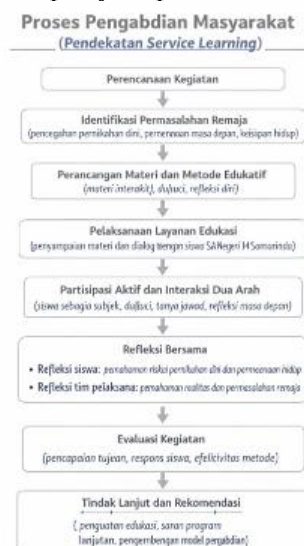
Proses Pengabdian Masyarakat
(Pendekatan Service Learning)

Perencanaan Kegiatan

Identifikasi Permasalahan Remaja
(pencegahan pernikahan dini, perencanaan masa depan, kesiapan hidup)

Perancangan Materi dan Metode Edukatif
(materi interaktif, diskusi, refleksi diri)

Pelaksanaan Layanan Edukasi
(penyampaian materi dan dialog bersama siswa SA Negeri 14 Samarinda)

Partisipasi Aktif dan Interaksi Dua Arah
(siswa sebagai subjek, diskusi, tanya jawab, refleksi masa depan)

Refleksi Bersama

• Refleksi siswa: pemahaman risiko pernikahan dini dan perencanaan hidup
• Refleksi tim pelaksana: pemahaman realitas dan permasalahan remaja

Evaluasi Kegiatan
(pencapaian tujuan, respons siswa, efektivitas metode)

Tindak Lanjut dan Rekomendasi
( penguatan edukasi, saran program lanjutan, pengembangan model pengabdian)